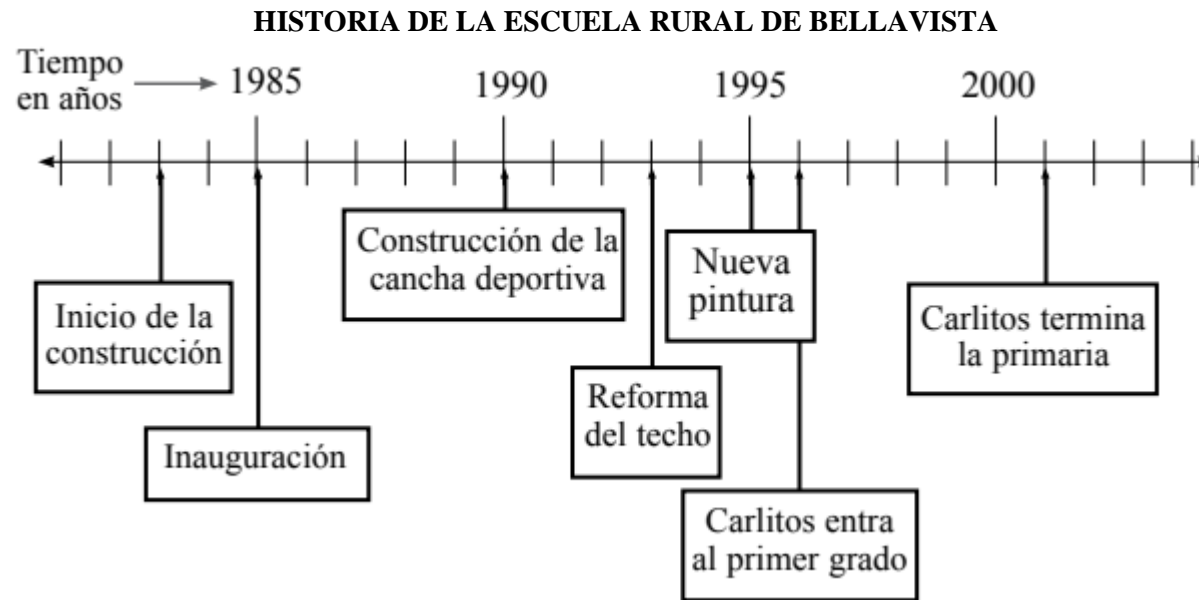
HISTORIA DE LA ESCUELA RURAL DE BELLAVISTA

Tiempo en años

1985

1990

1995

2000

Inicio de la construcción

Inauguración

Construcción de la cancha deportiva

Reforma del techo

Nueva pintura

Carlitos entra al primer grado

Carlitos termina la primaria